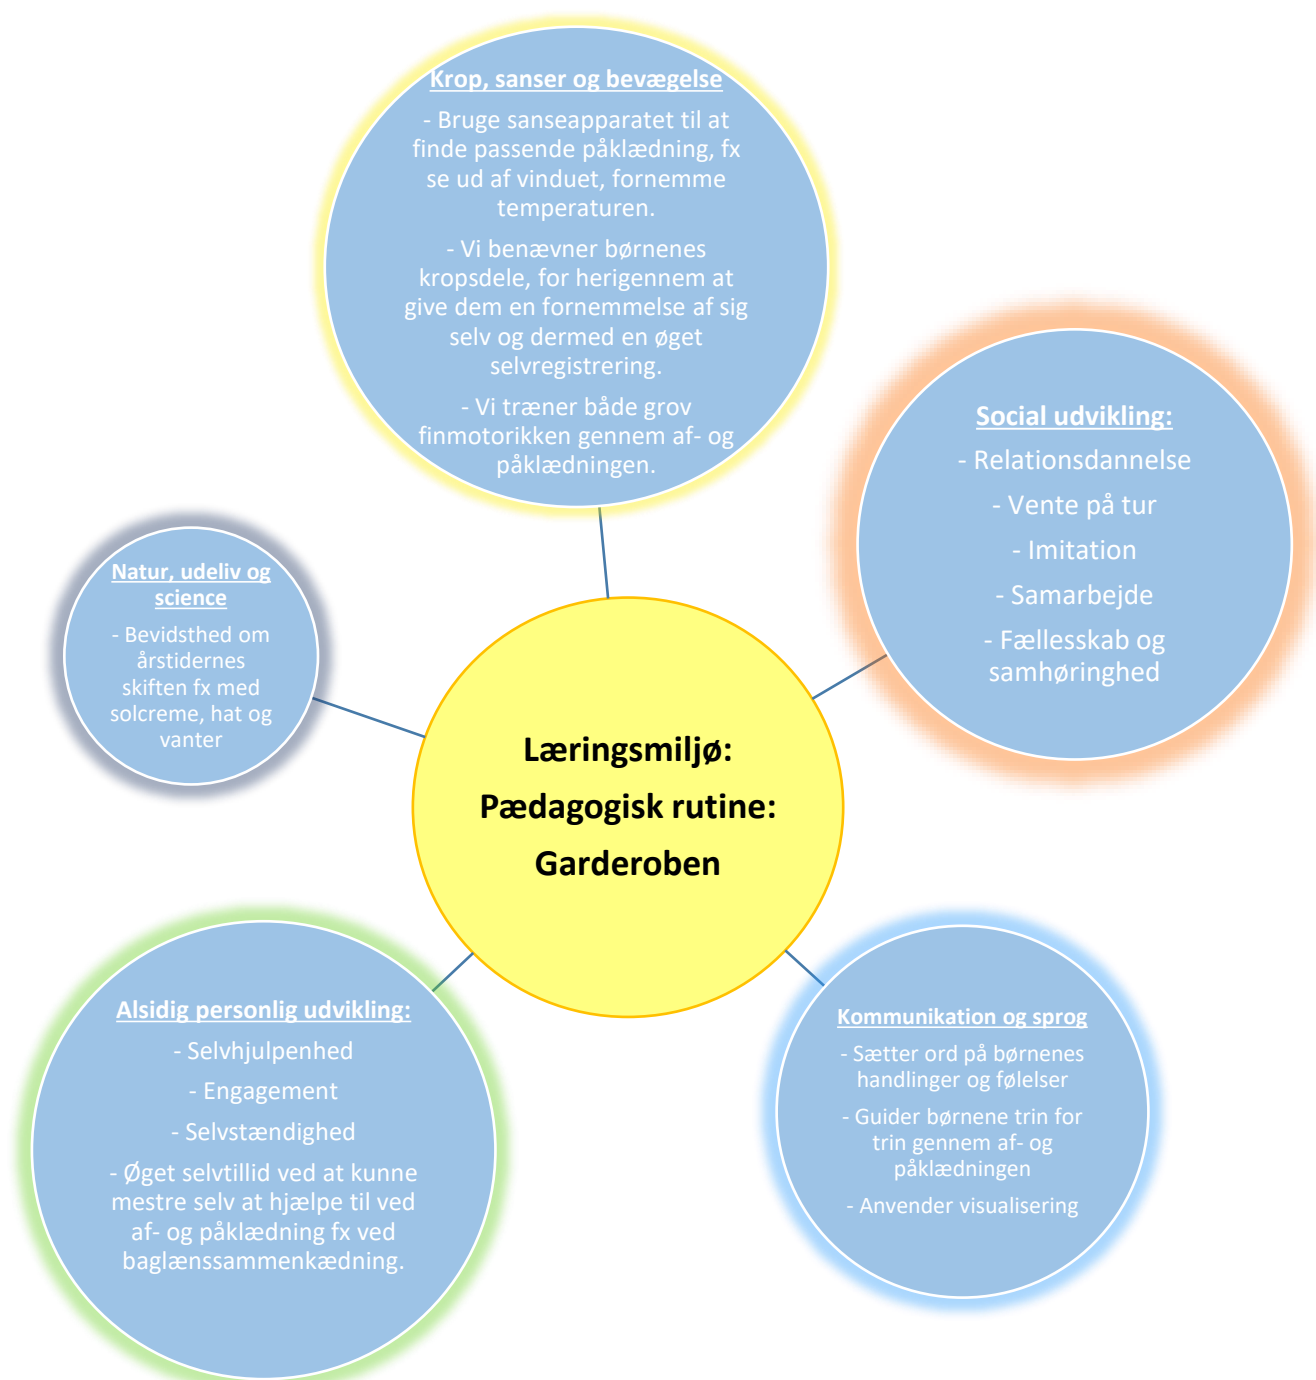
Krop, sanser og bevægelse

- Bruge sanseapparatet til at finde passende påklædning, fx se ud af vinduet, fornemme temperaturen.

- Vi benævner børnenes kropsdele, for herigennem at give dem en fornemmelse af sig selv og dermed en øget selvregistrering.

- Vi træner både grov finmotorikken gennem af- og påklædningen.

Social udvikling:

- Relationsdannelse

- Vente på tur

- Imitation

- Samarbejde

- Fællesskab og samhøringhed

Natur, udeliv og science

- Bevidsthed om årstidernes skiften fx med solcreme, hat og vanter

Læringsmiljø:

Pædagogisk rutine:

Garderoben

Alsidig personlig udvikling:

- Selvhjulpenhed

- Engagement

- Selvstændighed

- Øget selvtillid ved at kunne mestre selv at hjælpe til ved af- og påklædning fx ved baglænssammenkædning.

Kommunikation og sprog

- Sætter ord på børnenes handlinger og følelser

- Guider børnene trin for trin gennem af- og påklædningen

- Anvender visualisering